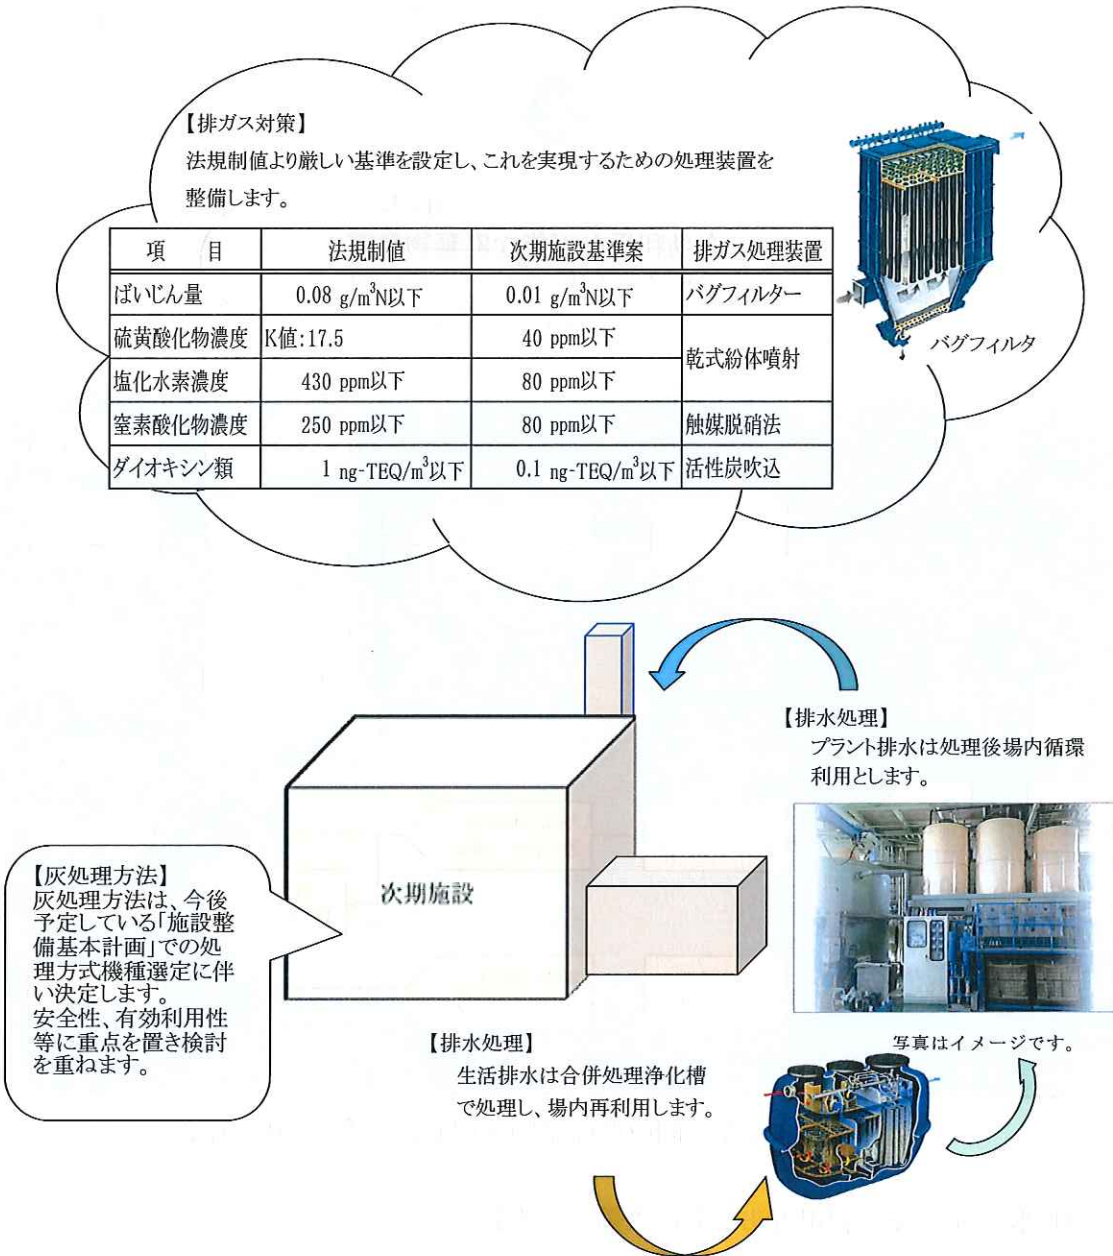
【排ガス対策】
法規制値より厳しい基準を設定し、これを実現するための処理装置を整備します。

| 項　目 | 法規制値 | 次期施設基準案 | 排ガス処理装置 |
|---|---|---|---|
| ばいじん量 | 0.08 g/$m^3$N以下 | 0.01 g/$m^3$N以下 | バグフィルター |
| 硫黄酸化物濃度 | K値:17.5 | 40 ppm以下 | 乾式紛体噴射 |
| 塩化水素濃度 | 430 ppm以下 | 80 ppm以下 | 乾式紛体噴射 |
| 窒素酸化物濃度 | 250 ppm以下 | 80 ppm以下 | 触媒脱硝法 |
| ダイオキシン類 | 1 ng-TEQ/$m^3$以下 | 0.1 ng-TEQ/$m^3$以下 | 活性炭吹込 |

バグフィルタ

【排水処理】
プラント排水は処理後場内循環利用とします。

次期施設

【灰処理方法】
灰処理方法は、今後予定している「施設整備基本計画」での処理方式機種選定に伴い決定します。
安全性、有効利用性等に重点を置き検討を重ねます。

【排水処理】
生活排水は合併処理浄化槽で処理し、場内再利用します。

写真はイメージです。